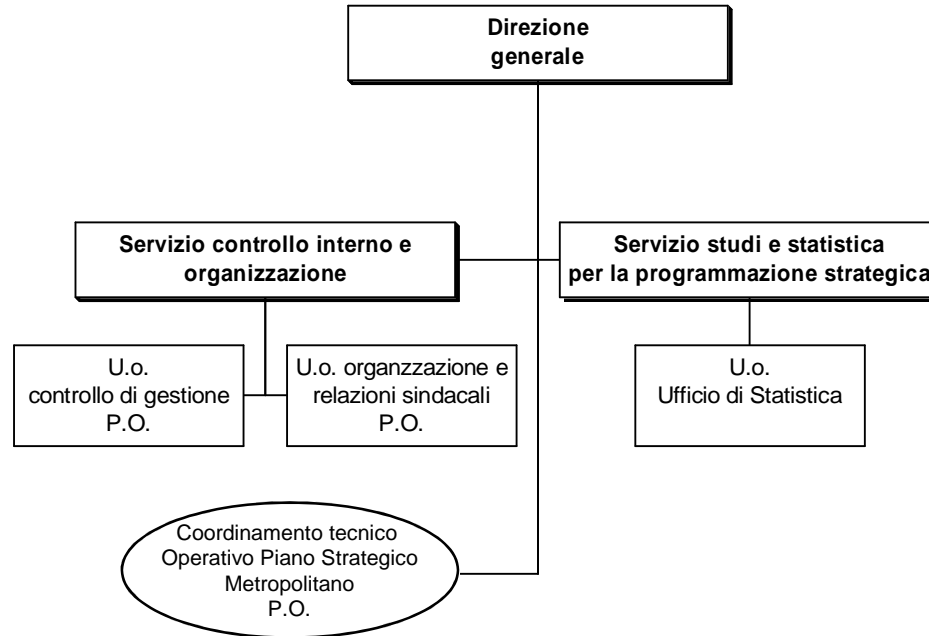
Direzione generale

Servizio controllo interno e organizzazione

Servizio studi e statistica per la programmazione strategica

U.o. controllo di gestione P.O.

U.o. organzzazione e relazioni sindacali P.O.

U.o. Ufficio di Statistica

Coordinamento tecnico Operativo Piano Strategico Metropolitano P.O.